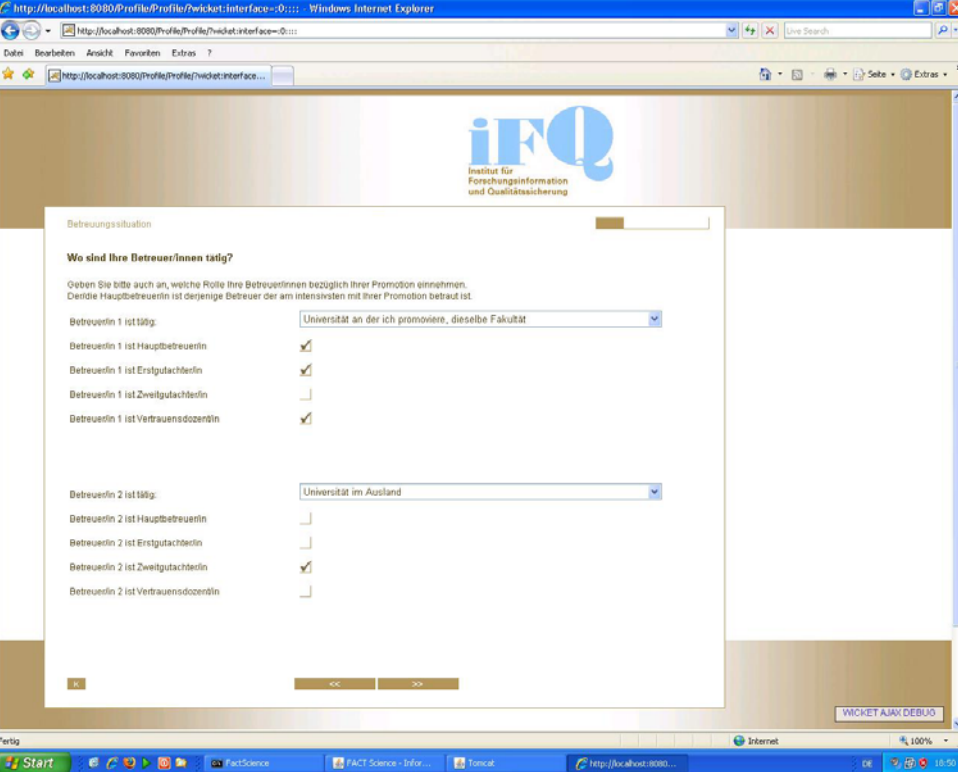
http://localhost:8080/Profile/Profile/?wicket:interface=:0:::: - Windows Internet Explorer

http://localhost:8080/Profile/Profile/?wicket:interface=:0::::

Live Search

Datei Bearbeiten Ansicht Favoriten Extras ?

http://localhost:8080/Profile/Profile/?wicket:interface...

Seite Extras

iFQ
Institut für Forschungsinformation und Qualitätssicherung

Betreuungssituation

Wo sind Ihre Betreuer/innen tätig?

Geben Sie bitte auch an, welche Rolle Ihre Betreuer/innen bezüglich Ihrer Promotion einnehmen. Der/die Hauptbetreuer/in ist derjenige Betreuer der am intensivsten mit Ihrer Promotion betraut ist.

Betreuer/in 1 ist tätig: Universität an der ich promoviere, dieselbe Fakultät

Betreuer/in 1 ist Hauptbetreuer/in

Betreuer/in 1 ist Erstgutachter/in

Betreuer/in 1 ist Zweitgutachter/in

Betreuer/in 1 ist Vertrauensdozent/in

Betreuer/in 2 ist tätig: Universität im Ausland

Betreuer/in 2 ist Hauptbetreuer/in

Betreuer/in 2 ist Erstgutachter/in

Betreuer/in 2 ist Zweitgutachter/in

Betreuer/in 2 ist Vertrauensdozent/in

K

<<

>>

WICKET AJAX DEBUG

Fertig

Internet

100%

Start

FactScience

FACT Science - Infor...

Tomcat

http://localhost:8080...

DE

16:50